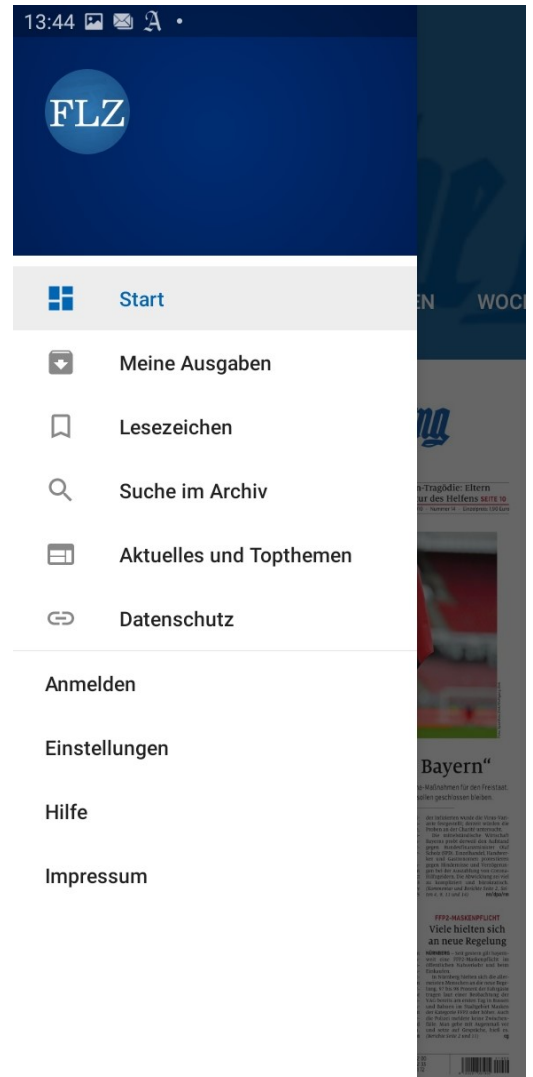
13:44

FLZ

Start

Meine Ausgaben

Lesezeichen

Suche im Archiv

Aktuelles und Topthemen

Datenschutz

Anmelden

Einstellungen

Hilfe

Impressum

EN WOC

-Tragödie: Eltern
ur des Helfens SEITE 10

Bayern“

FFP2-MASKENPFLICHT
Viele hielten sich an neue Regelung